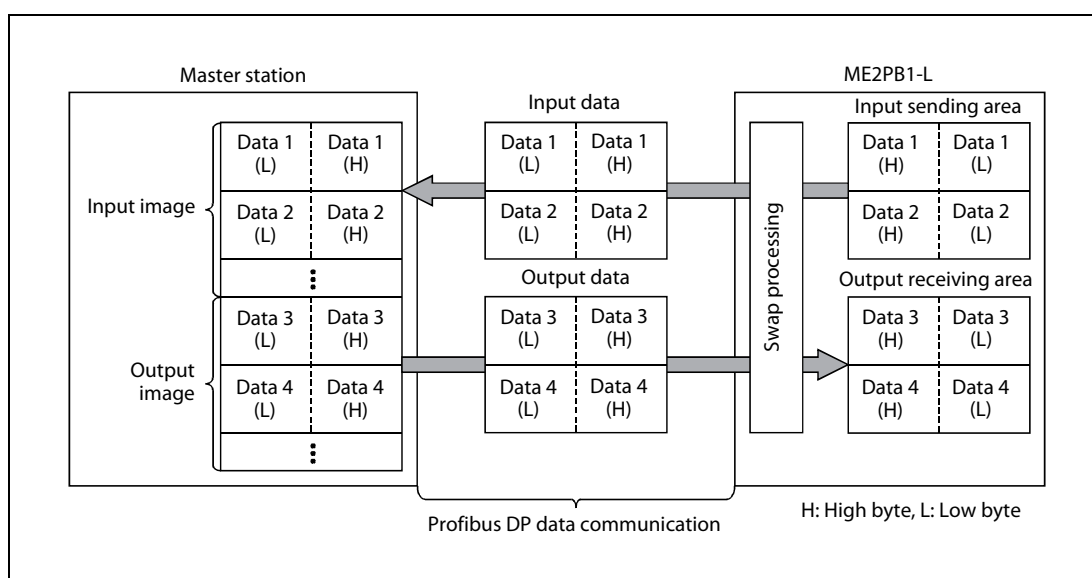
Master station

Input image

| Data 1 (L) | Data 1 (H) |
|---|---|
| Data 2 (L) | Data 2 (H) |
| ⋮ | |

Output image

| Data 3 (L) | Data 3 (H) |
|---|---|
| Data 4 (L) | Data 4 (H) |
| ⋮ | |

Input data

| Data 1 (L) | Data 1 (H) |
|---|---|
| Data 2 (L) | Data 2 (H) |

Output data

| Data 3 (L) | Data 3 (H) |
|---|---|
| Data 4 (L) | Data 4 (H) |

Profibus DP data communication

ME2PB1-L

Swap processing

Input sending area

| Data 1 (H) | Data 1 (L) |
|---|---|
| Data 2 (H) | Data 2 (L) |

Output receiving area

| Data 3 (H) | Data 3 (L) |
|---|---|
| Data 4 (H) | Data 4 (L) |

H: High byte, L: Low byte